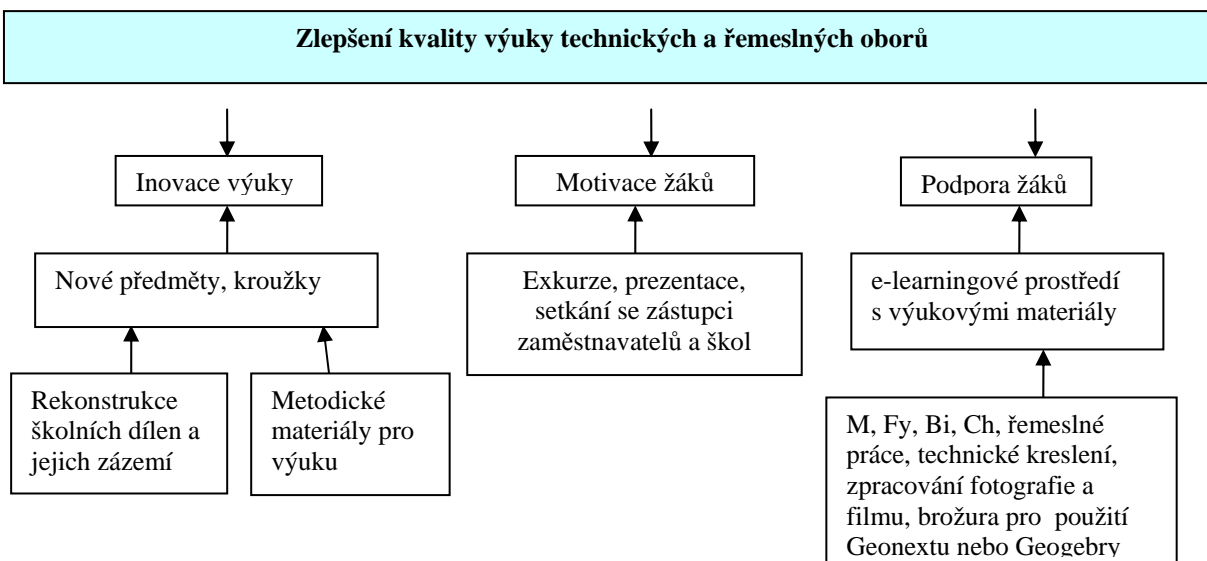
**Zlepšení kvality výuky technických a řemeslných oborů**

Inovace výuky

Nové předměty, kroužky

Rekonstrukce školních dílen a jejich zázemí

Metodické materiály pro výuku

Motivace žáků

Exkurze, prezentace, setkání se zástupci zaměstnavatelů a škol

Podpora žáků

e-learningové prostředí s výukovými materiály

M, Fy, Bi, Ch, řemeslné práce, technické kreslení, zpracování fotografie a filmu, brožura pro použití Geonextu nebo Geogebry